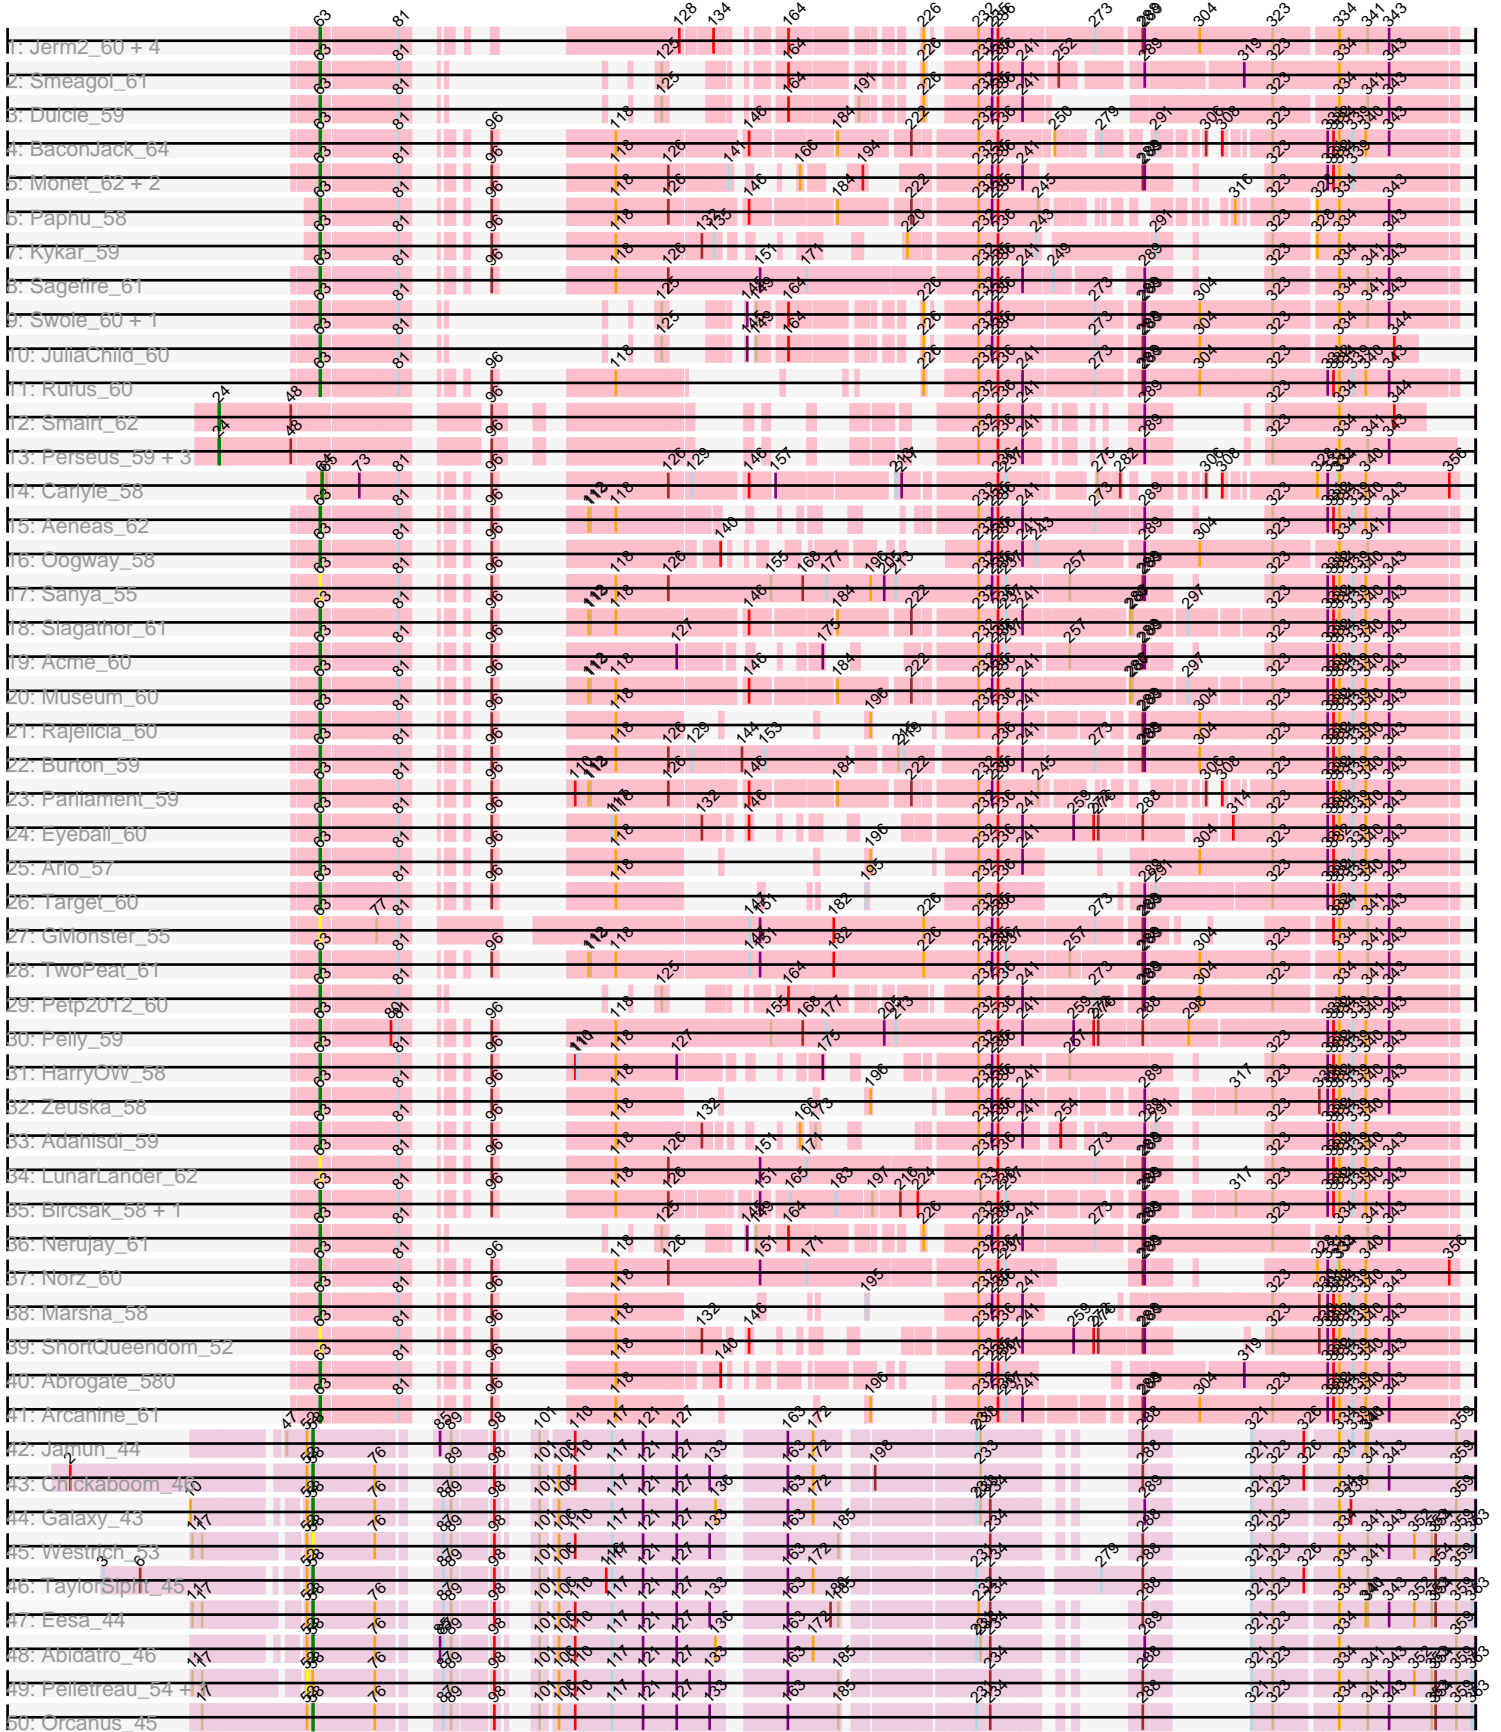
1: Jerm2_60 + 4
2: Smeagol_61
3: Dulcie_59
4: BaconJack_64
5: Monet_62 + 2
6: Paphu_58
7: Kykar_59
8: Sagefire_61
9: Swole_60 + 1
10: JuliaChild_60
11: Rufus_60
12: Smairt_62
13: Perseus_59 + 3
14: Carlyle_58
15: Aeneas_62
16: Oogway_58
17: Sanya_55
18: Slagathor_61
19: Acme_60
20: Museum_60
21: Rajelicia_60
22: Burton_59
23: Parliament_59
24: Eyeball_60
25: Arlo_57
26: Target_60
27: GMonster_55
28: TwoPeat_61
29: Petp2012_60
30: Pelly_59
31: HarryOW_58
32: Zeuska_58
33: Adahisdi_59
34: LunarLander_62
35: Bircsak_58 + 1
36: Nerujay_61
37: Norz_60
38: Marsha_58
39: ShortQueendom_52
40: Abrogate_580
41: Arcanine_61
42: Jamun_44
43: Chickaboom_46
44: Galaxy_43
45: Westrich_53
46: TaylorSipht_45
47: Eesa_44
48: Abidatro_46
49: Pelletreau_54 + 1
50: Orcanus_45